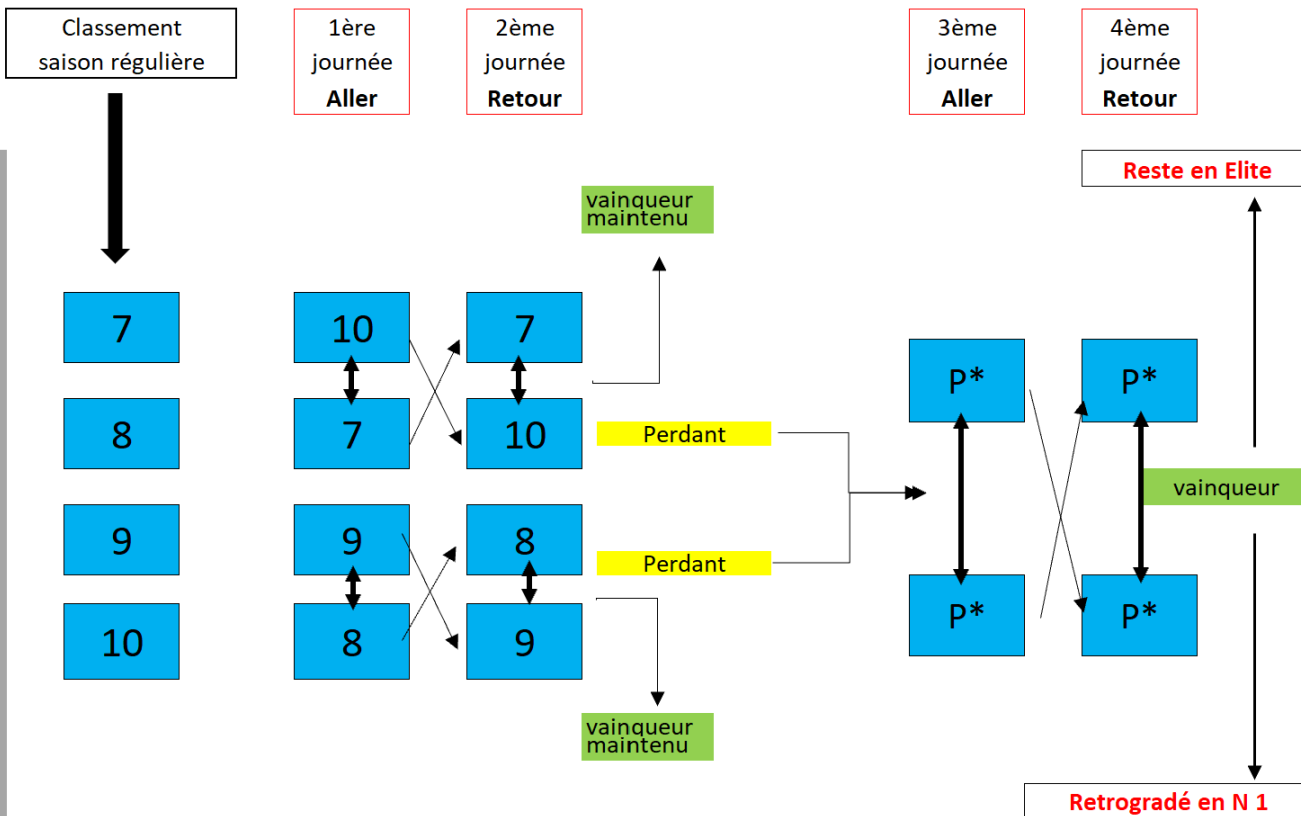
Classement saison régulière

1ère journée **Aller**

2ème journée **Retour**

3ème journée **Aller**

4ème journée **Retour**

Reste en Elite

vainqueur maintenu

7

8

9

10

10

7

9

8

7

10

8

9

Perdant

Perdant

P*

P*

P*

P*

vainqueur

vainqueur maintenu

Retrogradé en N 1